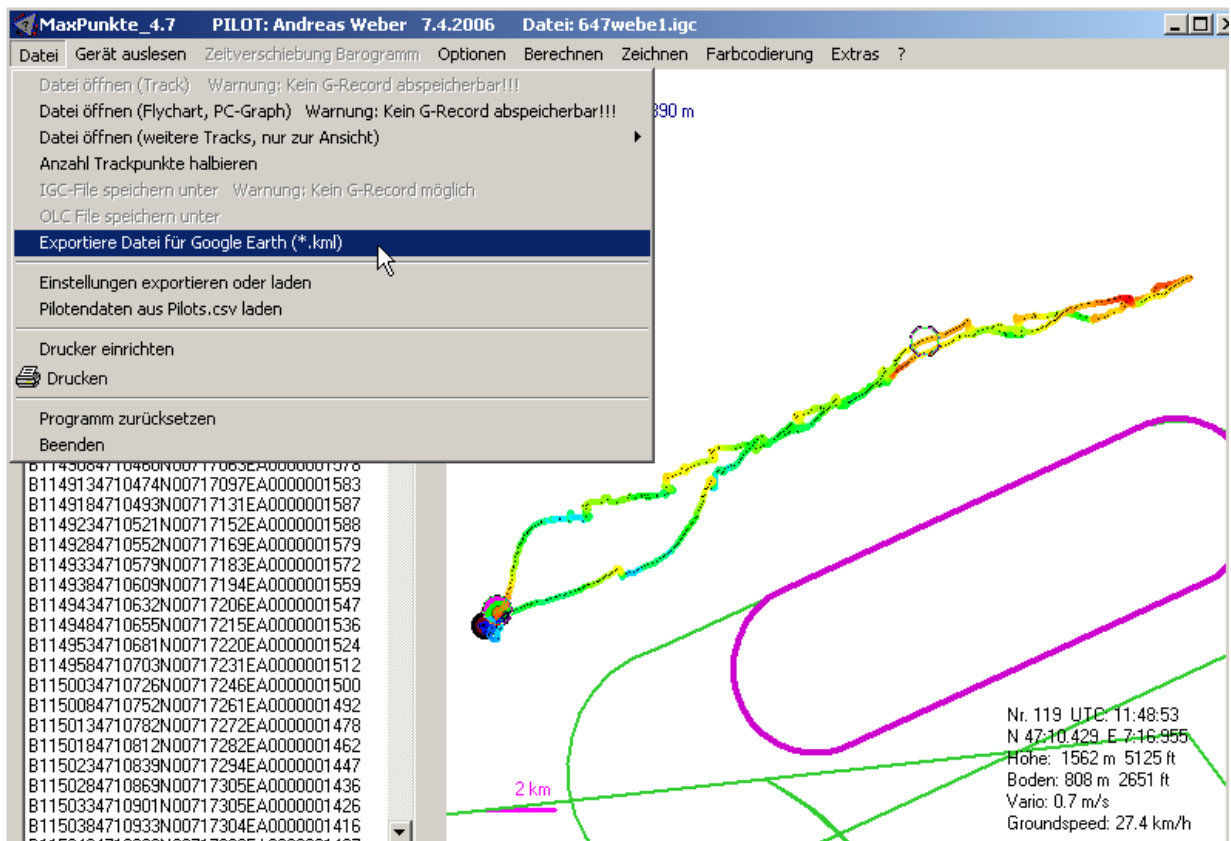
MaxPunkte_4.7 PILOT: Andreas Weber 7.4.2006 Datei: 647webe1.igc

Datei Gerät auslesen Zeitverschiebung Barogramm Optionen Berechnen Zeichnen Farbcodierung Extras ?

Datei öffnen (Track) Warnung: Kein G-Record abspeicherbar!!!
Datei öffnen (Flychart, PC-Graph) Warnung: Kein G-Record abspeicherbar!!!
Datei öffnen (weitere Tracks, nur zur Ansicht)
Anzahl Trackpunkte halbieren
IGC-File speichern unter Warnung: Kein G-Record möglich
OLC File speichern unter
Exportiere Datei für Google Earth (*.kml)
Einstellungen exportieren oder laden
Pilotendaten aus Pilots.csv laden
Drucker einrichten
Drucken
Programm zurücksetzen
Beenden

890 m

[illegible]
B1149134710474N00717097EA0000001583
B1149184710493N00717131EA0000001587
B1149234710521N00717152EA0000001588
B1149284710552N00717169EA0000001579
B1149334710579N00717183EA0000001572
B1149384710609N00717194EA0000001559
B1149434710632N00717206EA0000001547
B1149484710655N00717215EA0000001536
B1149534710681N00717220EA0000001524
B1149584710703N00717231EA0000001512
B1150034710726N00717246EA0000001500
B1150084710752N00717261EA0000001492
B1150134710782N00717272EA0000001478
B1150184710812N00717282EA0000001462
B1150234710839N00717294EA0000001447
B1150284710869N00717305EA0000001436
B1150334710901N00717305EA0000001426
B1150384710933N00717304EA0000001416

2 km

Nr. 119 UTC: 11:48:53
N 47:10.429 E 7:16.955
Höhe: 1562 m 5125 ft
Boden: 808 m 2651 ft
Vario: 0.7 m/s
Groundspeed: 27.4 km/h